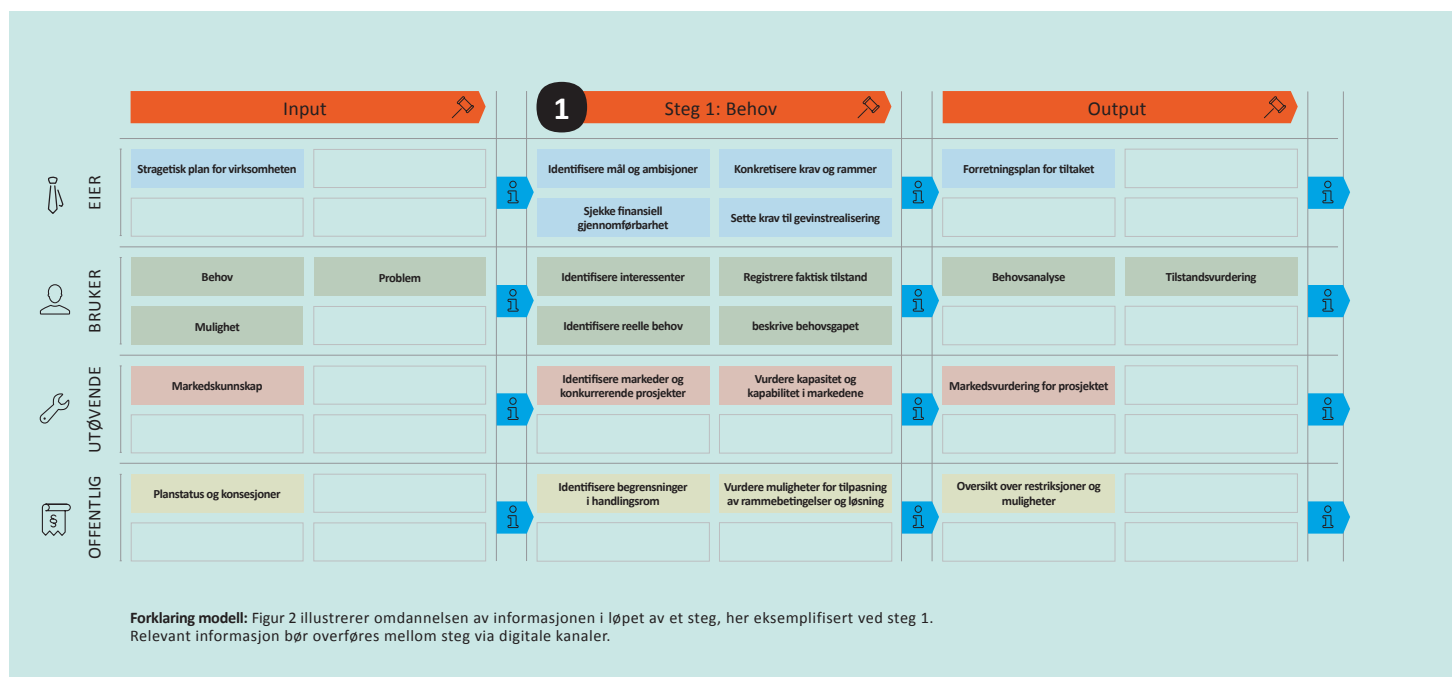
Input

1 Steg 1: Behov

Output

EIER

Stragetisk plan for virksomheten

Identifisere mål og ambisjoner

Konkretisere krav og rammer

Sjekke finansiell gjennomførbarhet

Sette krav til gevinstrealisering

Forretningsplan for tiltaket

BRUKER

Behov

Problem

Mulighet

Identifisere interessenter

Registrere faktisk tilstand

Identifisere reelle behov

beskrive behovsgapet

Behovsanalyse

Tilstandsvurdering

UTØVENDE

Markedskunnskap

Identifisere markeder og konkurrerende prosjekter

Vurdere kapasitet og kapabilitet i markedene

Markedsvurdering for prosjektet

OFFENTLIG

§

Planstatus og konsesjoner

Identifisere begrensninger i handlingsrom

Vurdere muligheter for tilpasning av rammebetingelser og løsning

Oversikt over restriksjoner og muligheter

**Forklaring modell:** Figur 2 illustrerer omdannelsen av informasjonen i løpet av et steg, her eksemplifisert ved steg 1.
Relevant informasjon bør overføres mellom steg via digitale kanaler.